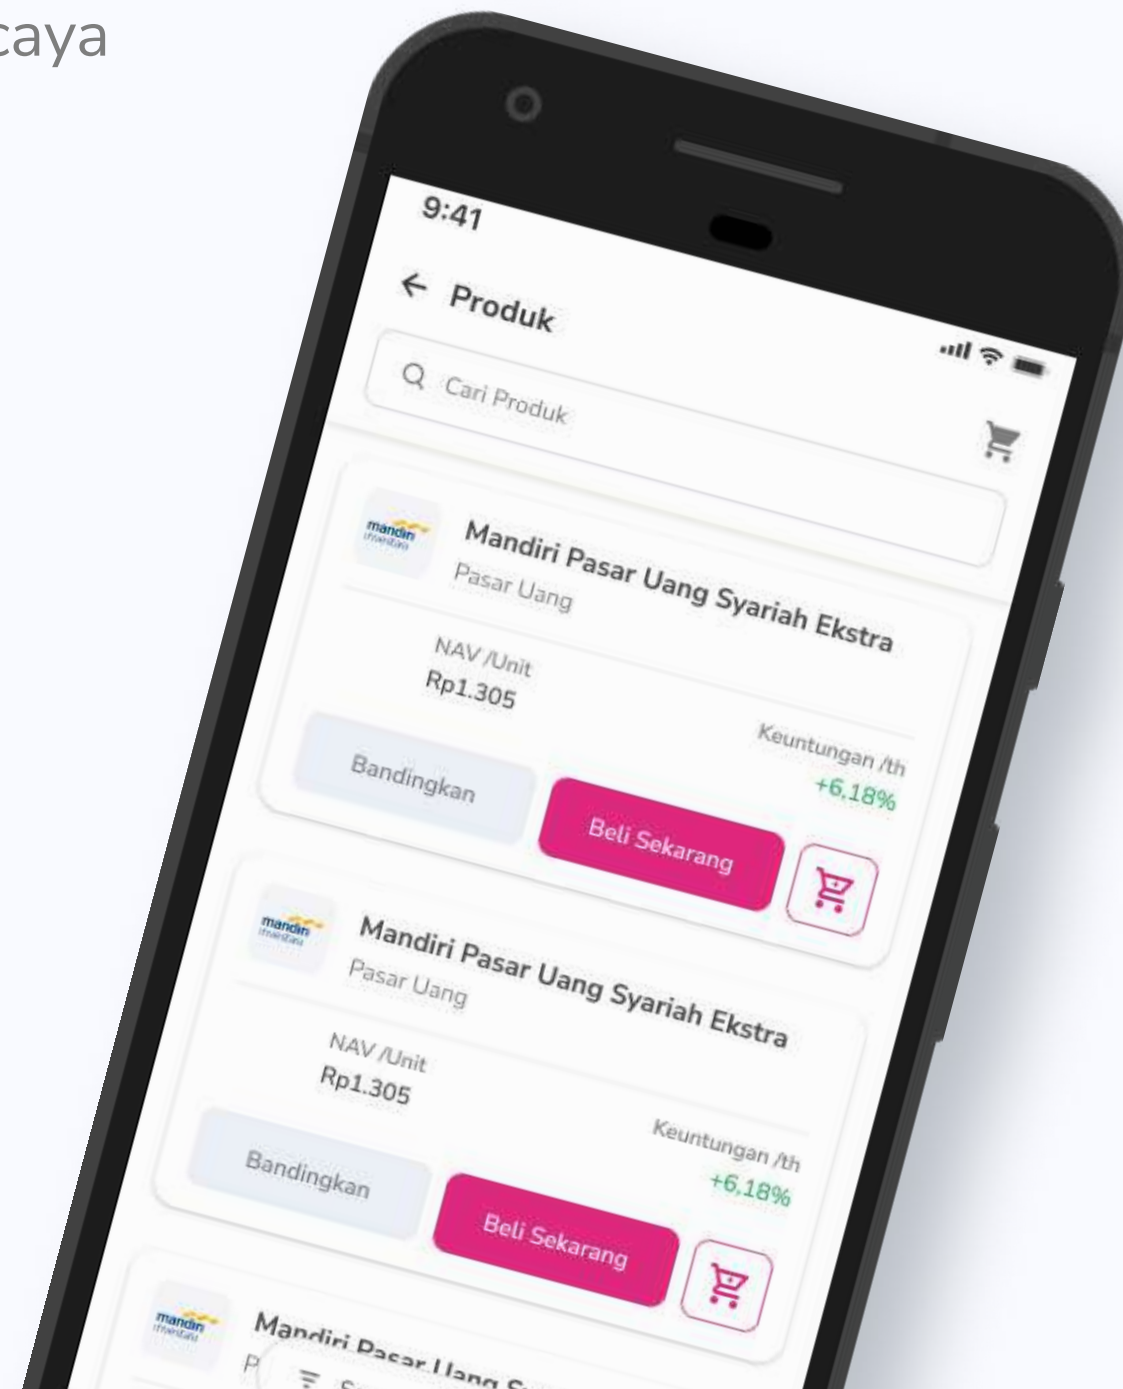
caya

9:41

← Produk

Cari Produk

mandiri

Mandiri Pasar Uang Syariah Ekstra
Pasar Uang

NAV /Unit
Rp1.305

Keuntungan /th
+6,18%

Bandingkan

Beli Sekarang

mandiri

Mandiri Pasar Uang Syariah Ekstra
Pasar Uang

NAV /Unit
Rp1.305

Keuntungan /th
+6,18%

Bandingkan

Beli Sekarang

mandiri

Mandiri Pasar Uang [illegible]
P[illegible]